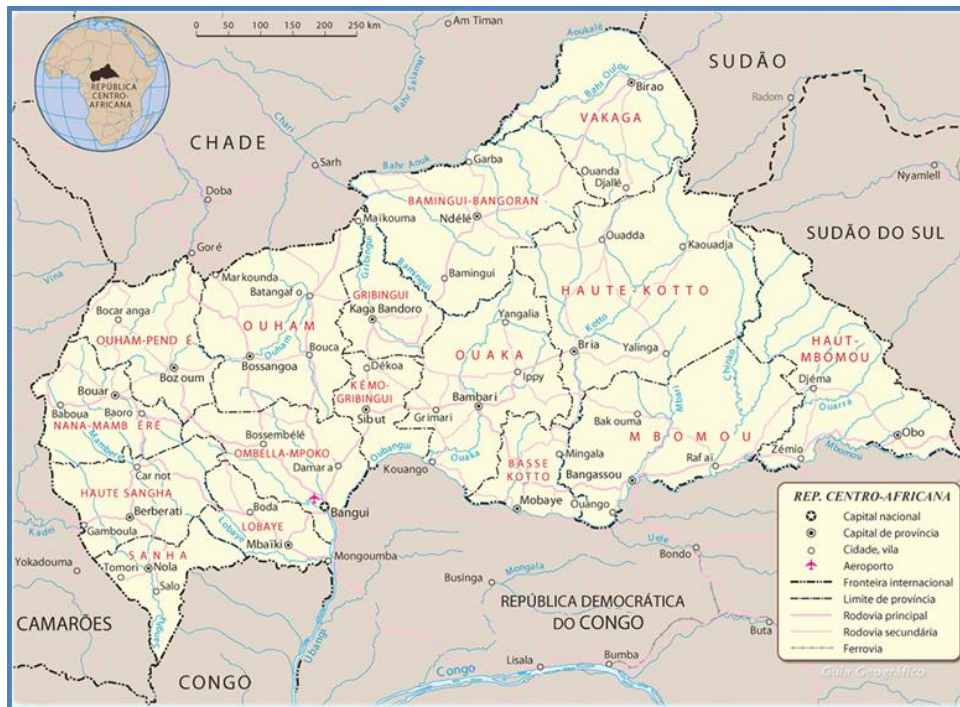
0 50 100 150 200 250 km

REPÚBLICA CENTRO-AFRICANA

Am Timan

SUDÃO

Aoukalé

Bahr Oulou

Birao

Radom

VAKAGA

Bahr Salamat

CHADE

Chari

Sarh

Bahr Aouk

Garba

Ouanda Djallé

Nyamlell

Doba

BAMINGUI-BANGORAN

Maïkouma

Ndélé

Gribingui

Ouadda

Kaouadja

SUDÃO DO SUL

Goré

Vina

Markounda

Batangaf

Bamingui

Bamingui

Bocar anga

GRIBINGUI

Kaga Bandoro

Yangalia

HAUTE-KOTTO

OUHAM

Kotto

OUHAM-PENDÉ

Ouham

Bouca

OUAKA

Bria

Yalinga

HAUT-MBOMOU

Boz oum

Bossangoa

Dékoa

Ippy

Djéma

Bouar

KÉMO-GRIBINGUI

Bambari

Mbari

Chinko

Baboua

Baoro

Sibut

Grimari

Bak ouma

Ouarra

NANA-MAMB ÉRÉ

Mambéré

Bossembélé

MBOMOU

Mingala

Obo

Zémio

OMBELLA-MPOKO

Ouaka

BASSE KOTTO

Bangassou

Rafaï

Mbomou

Car not

Damara

Oubangui

Kouango

HAUTE SANGHA

Bangui

Mobaye

Ouango

Kadei

Berberati

Boda

Gamboula

LOBAYE

Lobaye

Mbaïki

Yokadouma

SANHA

Tomori

Nola

Mongoumba

Uele

Bondo

Salo

Businga

Mongala

CAMARÕES

Ubangi

REPÚBLICA DEMOCRÁTICA DO CONGO

Buta

CONGO

Congo

Lisala

Bumba

REP. CENTRO-AFRICANA

Capital nacional

Capital de província

Cidade, vila

Aeroporto

Fronteira internacional

Limite de província

Rodovia principal

Rodovia secundária

Ferrovia

Guia Geográfico